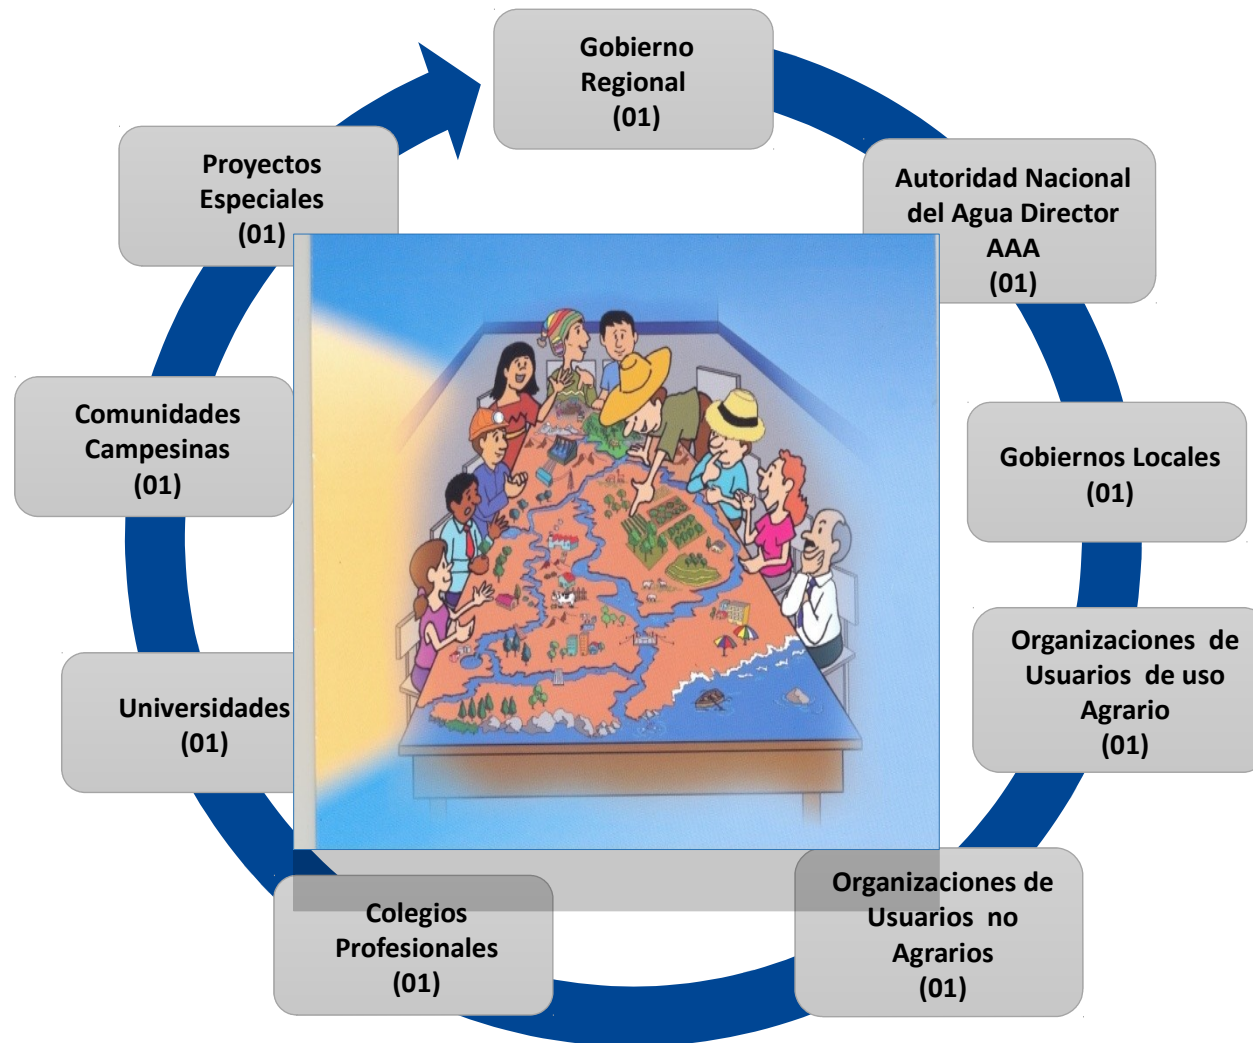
Gobierno Regional (01)

Autoridad Nacional del Agua Director AAA (01)

Gobiernos Locales (01)

Organizaciones de Usuarios de uso Agrario (01)

Organizaciones de Usuarios no Agrarios (01)

Colegios Profesionales (01)

Universidades (01)

Comunidades Campesinas (01)

Proyectos Especiales (01)